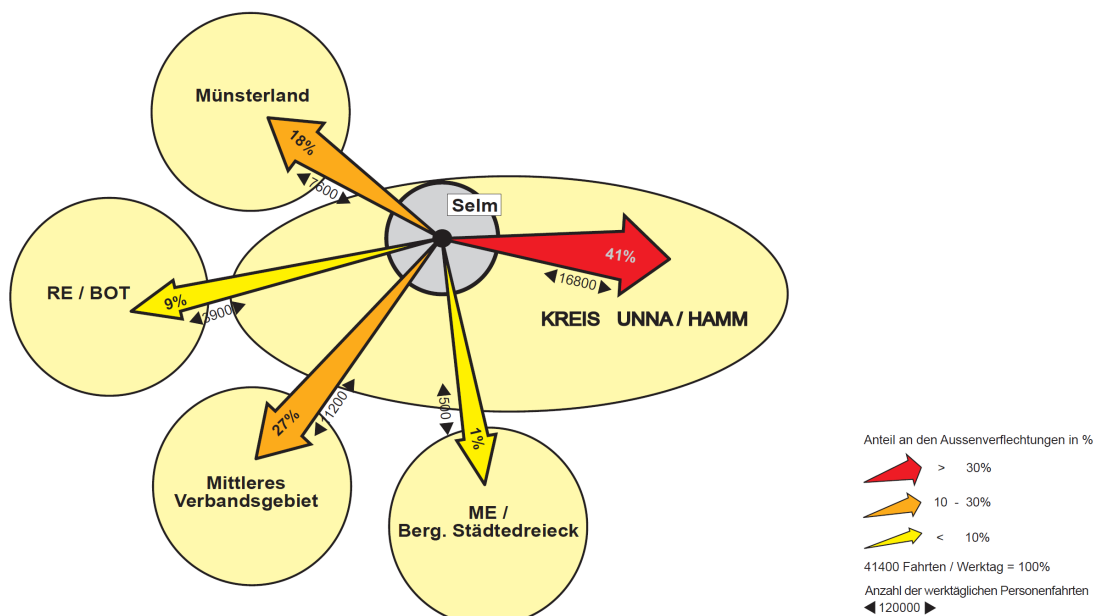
Münsterland

18%

7600

Selm

41%

16800

RE / BOT

9%

3900

KREIS UNNA / HAMM

27%

11200

500

1%

Mittleres Verbandsgebiet

ME / Berg. Städtedreieck

Anteil an den Aussenverflechtungen in %

> 30%

10 - 30%

< 10%

41400 Fahrten / Werktag = 100%

Anzahl der werktäglichen Personenfahrten

120000